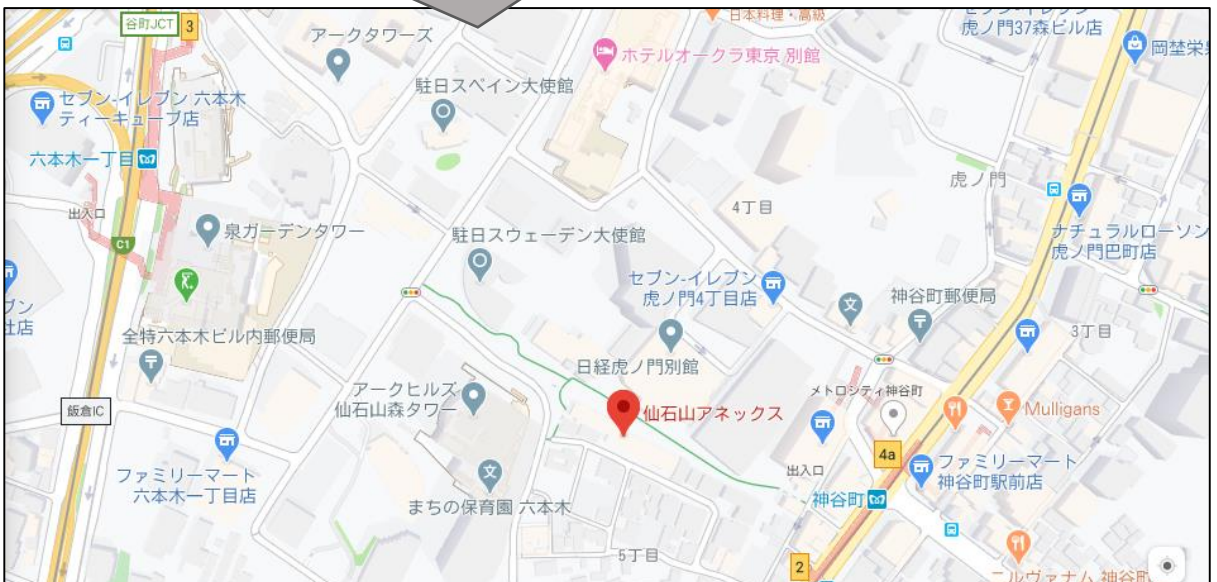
谷町JCT 3
日本料理・高級
虎ノ門37森ビル店
岡埜栄
アークタワーズ
ホテルオークラ東京 別館
駐日スペイン大使館
セブン-イレブン 六本木ティーキューブ店
六本木一丁目
虎ノ門
4丁目
出入口
泉ガーデンタワー
駐日スウェーデン大使館
ナチュラルローソン虎ノ門巴町店
C1
ブン
店
セブン-イレブン虎ノ門4丁目店
神谷町郵便局
全特六本木ビル内郵便局
3丁目
日経虎ノ門別館
アークヒルズ仙石山森タワー
メトロシティ神谷町
仙石山アネックス
Mulligans
飯倉IC
ファミリーマート六本木一丁目店
4a
ファミリーマート神谷町駅前店
出入口
神谷町
まちの保育園 六本木
5丁目
2
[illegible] 神谷町